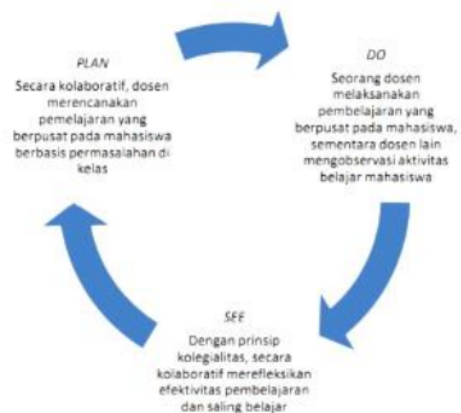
PLAN
Secara kolaboratif, dosen merencanakan pemelajaran yang berpusat pada mahasiswa berbasis permasalahan di kelas

DO
Seorang dosen melaksanakan pembelajaran yang berpusat pada mahasiswa, sementara dosen lain mengobservasi aktivitas belajar mahasiswa

SEE
Dengan prinsip kolegialitas, secara kolaboratif merefleksikan efektivitas pembelajaran dan saling belajar